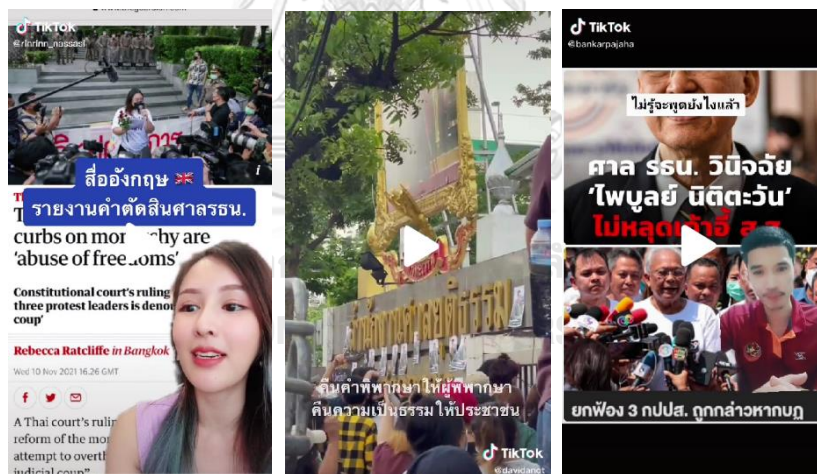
TikTok
@rinrinn_nassasi

สื่ออังกฤษ
รายงานคำตัดสินศาลรธน.

T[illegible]
curbs on mon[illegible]chy are 'abuse of free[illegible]oms'

Constitutional court's ruling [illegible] three protest leaders is deno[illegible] coup'

Rebecca Ratcliffe in Bangkok

Wed 10 Nov 2021 16.26 GMT

A Thai court's rulin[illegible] reform of the mo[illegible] attempt to overth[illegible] judicial coup'

คืนคำพิพากษาให้ผู้พิพากษา
คืนความเป็นธรรม ให้ประชาชน

TikTok
@davidanot

TikTok
@bankarpajaha

ไม่รู้จะพูดยังไงแล้ว

ศาล รธน. วินิจฉัย
'ไพบูลย์ นิติตะวัน'
ไม่หลุด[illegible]

ยกฟ้อง 3 กปปส. ถูกกล่าวหากบฏ